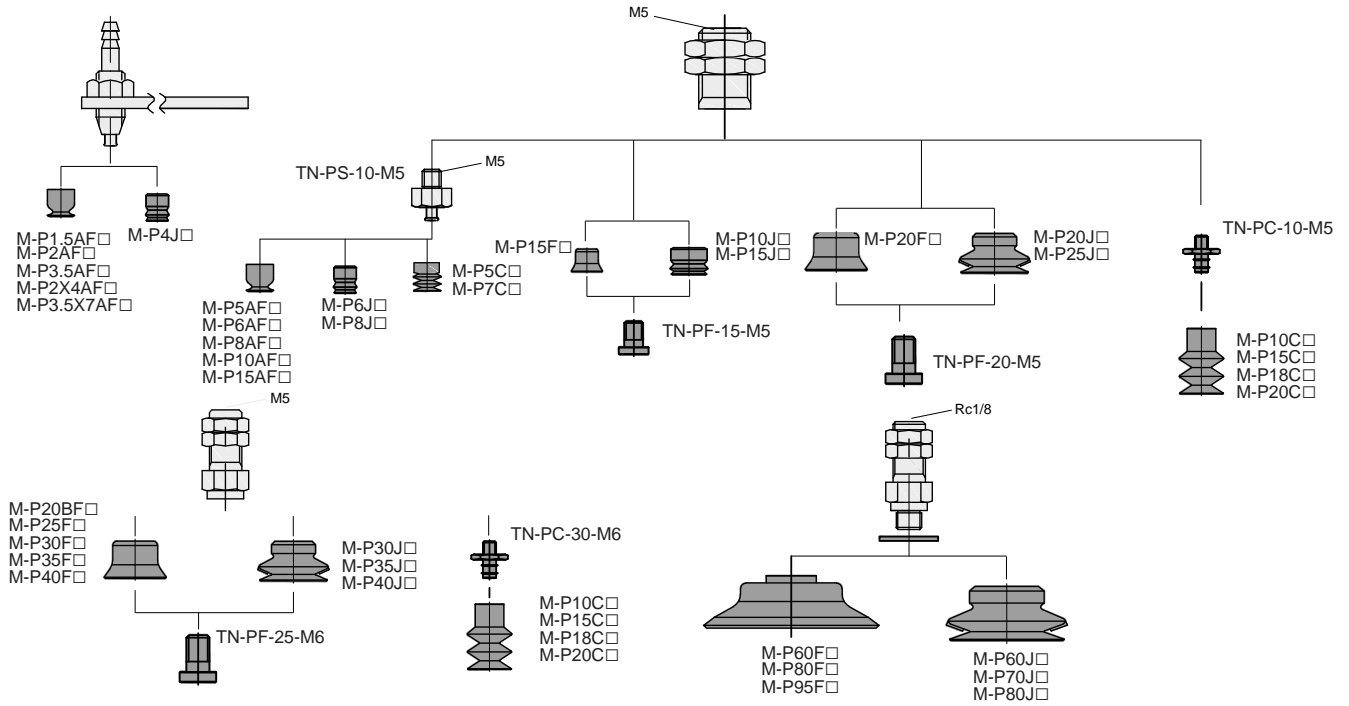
M5

M-P1.5AF□
M-P2AF□
M-P3.5AF□
M-P2X4AF□
M-P3.5X7AF□

M-P4J□

TN-PS-10-M5

M5

M-P5AF□
M-P6AF□
M-P8AF□
M-P10AF□
M-P15AF□

M-P6J□
M-P8J□

M-P5C□
M-P7C□

M-P15F□

M-P10J□
M-P15J□

TN-PF-15-M5

M-P20F□

M-P20J□
M-P25J□

TN-PF-20-M5

TN-PC-10-M5

M-P10C□
M-P15C□
M-P18C□
M-P20C□

M5

M-P20BF□
M-P25F□
M-P30F□
M-P35F□
M-P40F□

M-P30J□
M-P35J□
M-P40J□

TN-PF-25-M6

TN-PC-30-M6

M-P10C□
M-P15C□
M-P18C□
M-P20C□

Rc1/8

M-P60F□
M-P80F□
M-P95F□

M-P60J□
M-P70J□
M-P80J□